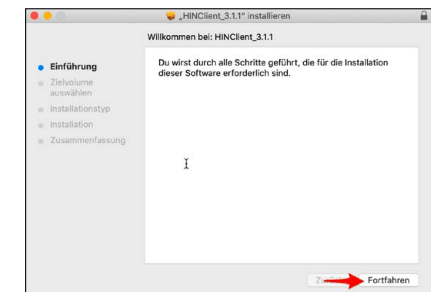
„HINClient_3.1.1" installieren

Willkommen bei: HINClient_3.1.1

Einführung
Zielvolume auswählen
Installationstyp
Installation
Zusammenfassung

Du wirst durch alle Schritte geführt, die für die Installation dieser Software erforderlich sind.

Zu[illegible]

Fortfahren